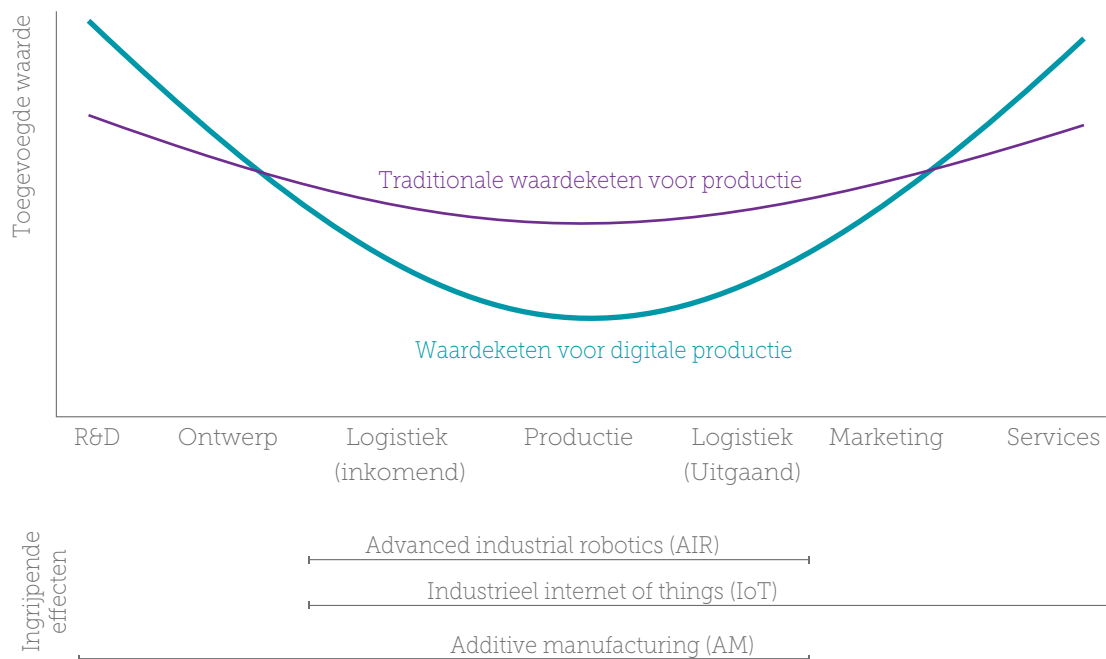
Toegevoegde waarde

Traditionale waardeketen voor productie

Waardeketen voor digitale productie

R&D
Ontwerp
Logistiek (inkomend)
Productie
Logistiek (Uitgaand)
Marketing
Services

Ingrijpende effecten

Advanced industrial robotics (AIR)

Industrieel internet of things (IoT)

Additive manufacturing (AM)